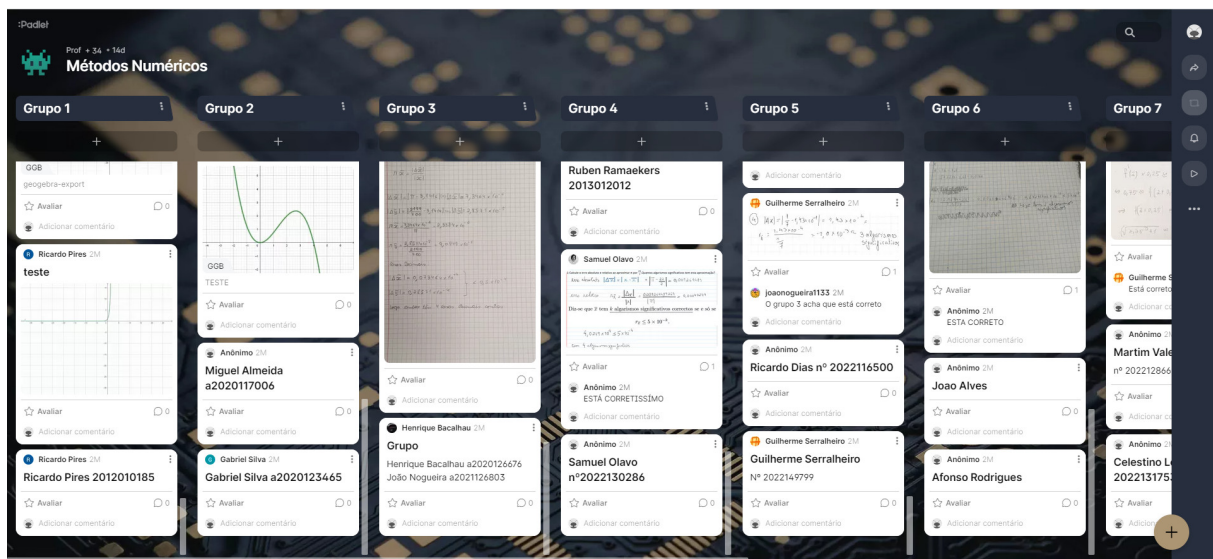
:Padlet

Prof • 34 • 14d
Métodos Numéricos

Grupo 1

GGB
geogebra-export
Avaliar 0
Adicionar comentário

Ricardo Pires 2M
teste
Avaliar 0
Adicionar comentário

Ricardo Pires 2M
Ricardo Pires 2012010185
Avaliar 0
Adicionar comentário

Grupo 2

GGB
TESTE
Avaliar 0
Adicionar comentário

Anônimo 2M
Miguel Almeida a2020117006
Avaliar 0
Adicionar comentário

Gabriel Silva 2M
Gabriel Silva a2020123465
Avaliar 0
Adicionar comentário

Grupo 3

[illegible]
Avaliar 0
Adicionar comentário

Henrique Bacalhau 2M
Grupo
Henrique Bacalhau a2020126676
João Nogueira a2021126803
Avaliar 0
Adicionar comentário

Grupo 4

Ruben Ramaekers 2013012012
Avaliar 0
Adicionar comentário

Samuel Olavo 2M
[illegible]
Avaliar 1
Anônimo 2M
ESTÁ CORRETISSÍMO
Adicionar comentário

Anônimo 2M
Samuel Olavo nº2022130286
Avaliar 0
Adicionar comentário

Grupo 5

Adicionar comentário

Guilherme Serralheiro 2M
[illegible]
Avaliar 1
joaonogueira1133 2M
O grupo 3 acha que está correto
Adicionar comentário

Anônimo 2M
Ricardo Dias nº 2022116500
Avaliar 0
Adicionar comentário

Guilherme Serralheiro 2M
Guilherme Serralheiro
Nº 2022149799
Avaliar 0
Adicionar comentário

Grupo 6

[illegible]
Avaliar 1
Anônimo 2M
ESTA CORRETO
Adicionar comentário

Anônimo 2M
Joao Alves
Avaliar 0
Adicionar comentário

Anônimo 2M
Afonso Rodrigues
Avaliar 0
Adicionar comentário

Grupo 7

Avaliar
Guilherme S
Está correto
Adicionar co

Anônimo 2
Martim Vale
nº 20222866
Avaliar
Adicionar

Anônimo 2
Celestino L
20221317
Avaliar
Adicion